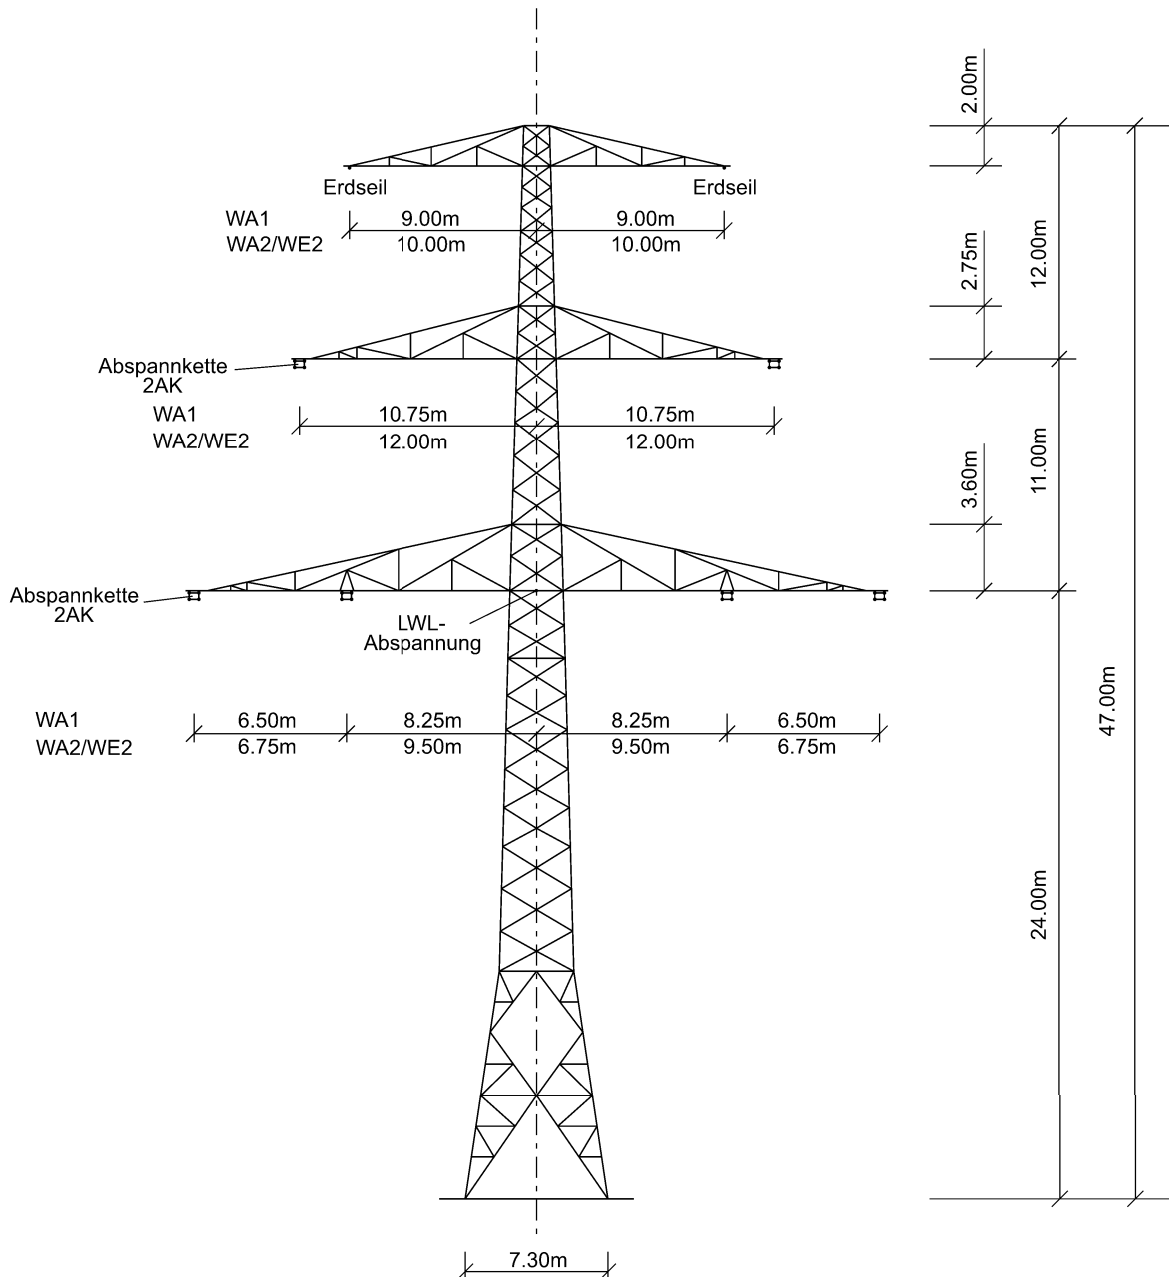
2.00m

Erdseil Erdseil

WA1
WA2/WE2

9.00m
10.00m

9.00m
10.00m

2.75m

12.00m

Abspannkette
2AK

WA1
WA2/WE2

10.75m
12.00m

10.75m
12.00m

3.60m

11.00m

Abspannkette
2AK

LWL-
Abspannung

WA1
WA2/WE2

6.50m
6.75m

8.25m
9.50m

8.25m
9.50m

6.50m
6.75m

47.00m

24.00m

7.30m